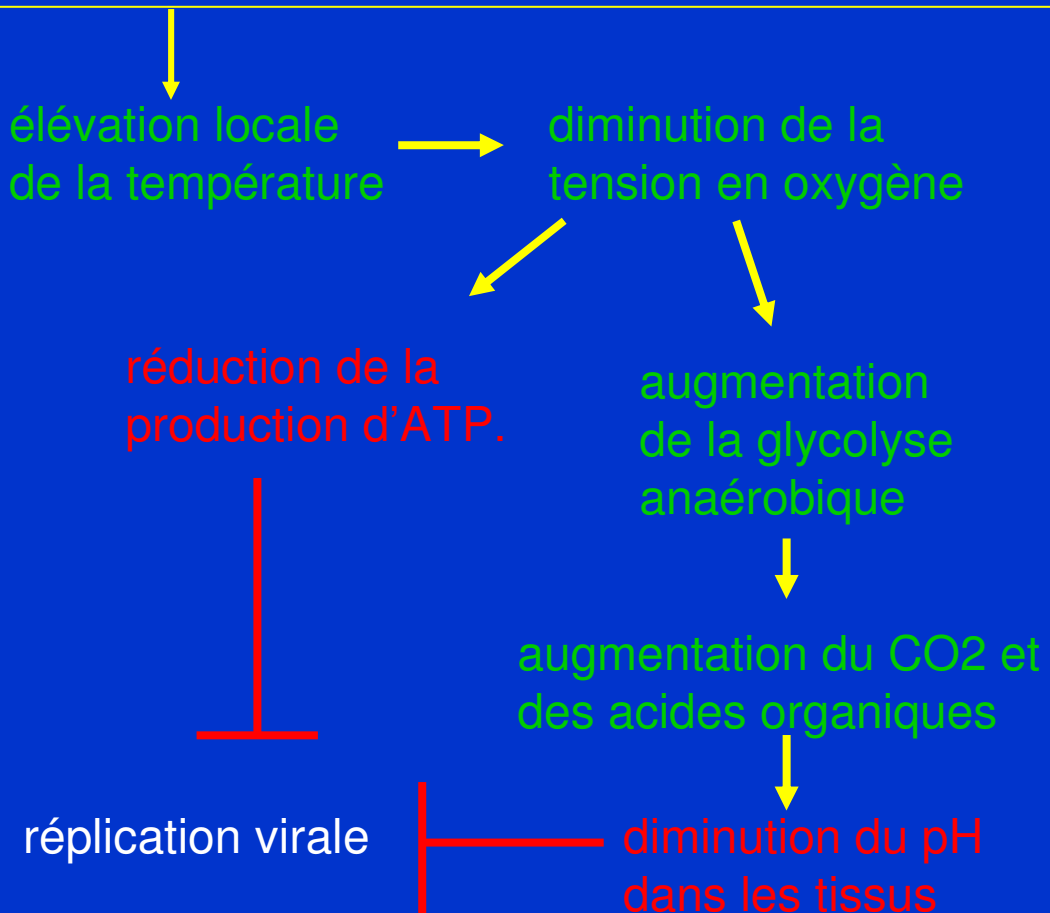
élévation locale de la température

diminution de la tension en oxygène

réduction de la production d’ATP.

augmentation de la glycolyse anaérobique

augmentation du CO2 et des acides organiques

réplication virale

diminution du pH dans les tissus